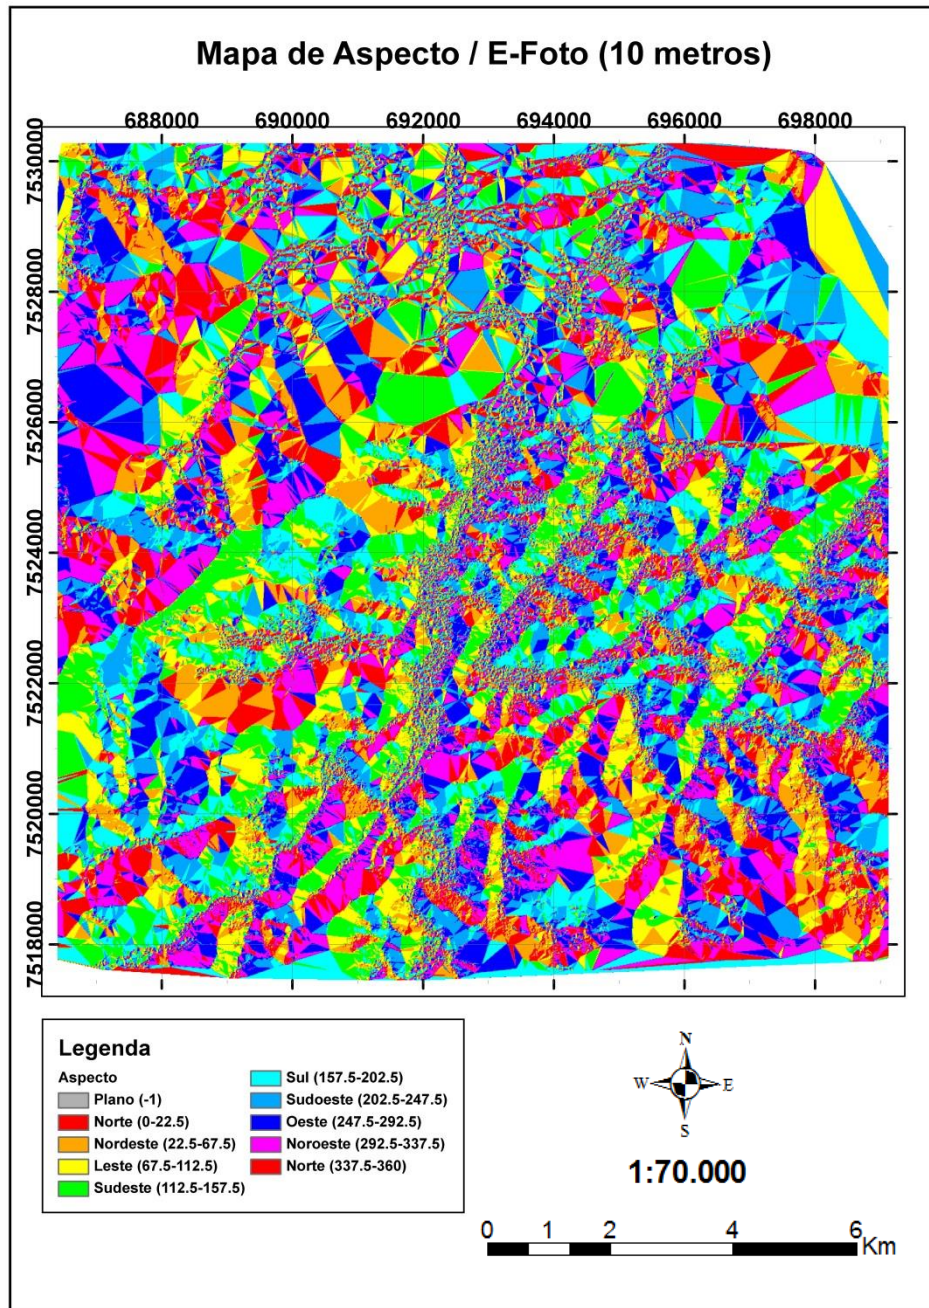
Mapa de Aspecto / E-Foto (10 metros)

688000 690000 692000 694000 696000 698000

7530000 7528000 7526000 7524000 7522000 7520000 7518000

Legenda
Aspecto
Plano (-1)
Norte (0-22.5)
Nordeste (22.5-67.5)
Leste (67.5-112.5)
Sudeste (112.5-157.5)
Sul (157.5-202.5)
Sudoeste (202.5-247.5)
Oeste (247.5-292.5)
Noroeste (292.5-337.5)
Norte (337.5-360)

N
W E
S

1:70.000

0 1 2 4 6 Km